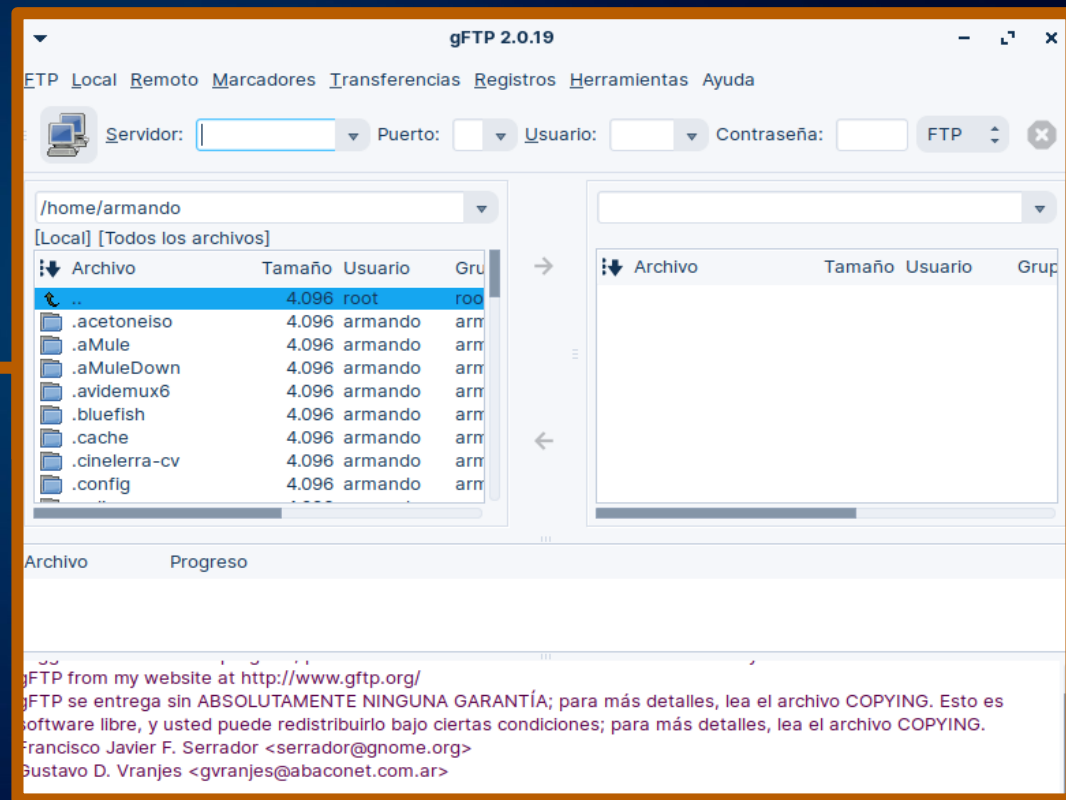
gFTP 2.0.19

FTP Local Remoto Marcadores Transferencias Registros Herramientas Ayuda

Servidor: Puerto: Usuario: Contraseña: FTP

/home/armando

[Local] [Todos los archivos]

| Archivo | Tamaño | Usuario | Gru |
|---|---|---|---|
| .. | 4.096 | root | roo |
| .acetoneiso | 4.096 | armando | arm |
| .aMule | 4.096 | armando | arm |
| .aMuleDown | 4.096 | armando | arm |
| .avidemux6 | 4.096 | armando | arm |
| .bluefish | 4.096 | armando | arm |
| .cache | 4.096 | armando | arm |
| .cinelerra-cv | 4.096 | armando | arm |
| .config | 4.096 | armando | arm |

| Archivo | Tamaño | Usuario | Grup |
|---|---|---|---|

Archivo Progreso

gFTP from my website at http://www.gftp.org/
gFTP se entrega sin ABSOLUTAMENTE NINGUNA GARANTÍA; para más detalles, lea el archivo COPYING. Esto es software libre, y usted puede redistribuirlo bajo ciertas condiciones; para más detalles, lea el archivo COPYING.
Francisco Javier F. Serrador <serrador@gnome.org>
Gustavo D. Vranjes <gvranjes@abaconet.com.ar>